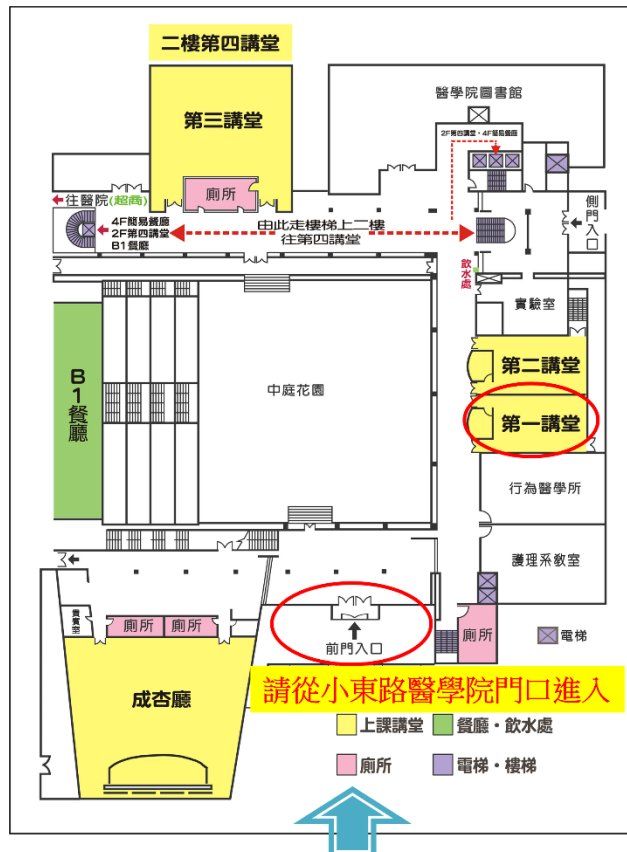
二樓第四講堂

第三講堂

廁所

醫學院圖書館

2F第四講堂 · 4F簡易餐廳

往醫院(超商)

4F簡易餐廳
2F第四講堂
B1餐廳

由此走樓梯上二樓
往第四講堂

側門入口

飲水處

實驗室

B1餐廳

中庭花園

第二講堂

第一講堂

行為醫學所

護理系教室

貴賓室

廁所

廁所

前門入口

廁所

電梯

成杏廳

請從小東路醫學院門口進入

上課講堂

餐廳 · 飲水處

廁所

電梯 · 樓梯